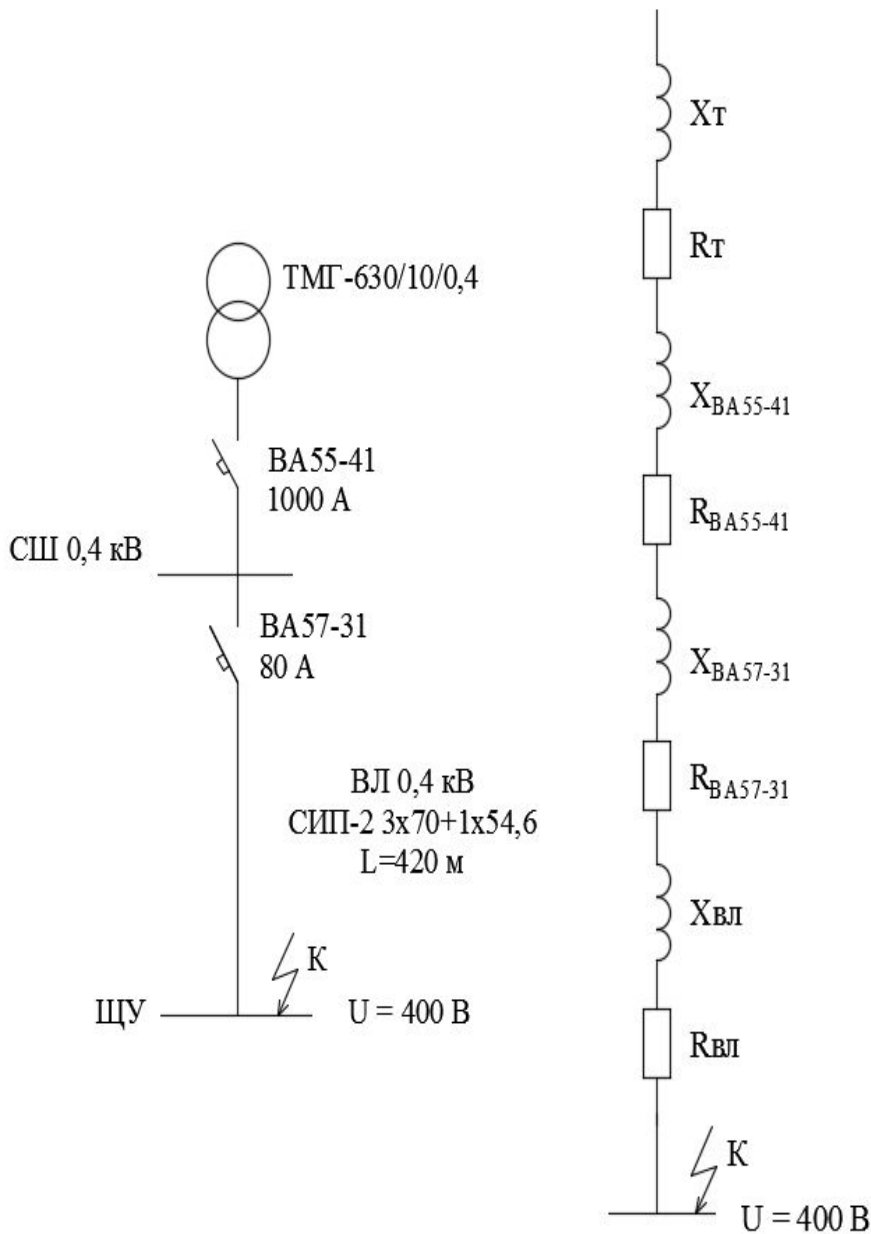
ТМГ-630/10/0,4

ВА55-41
1000 А

СШ 0,4 кВ

ВА57-31
80 А

ВЛ 0,4 кВ
СИП-2 3х70+1х54,6
L=420 м

К

ЩУ

U = 400 В

Хт

Rт

$X_{ВА55-41}$

$R_{ВА55-41}$

$X_{ВА57-31}$

$R_{ВА57-31}$

Хвл

Rвл

К

U = 400 В